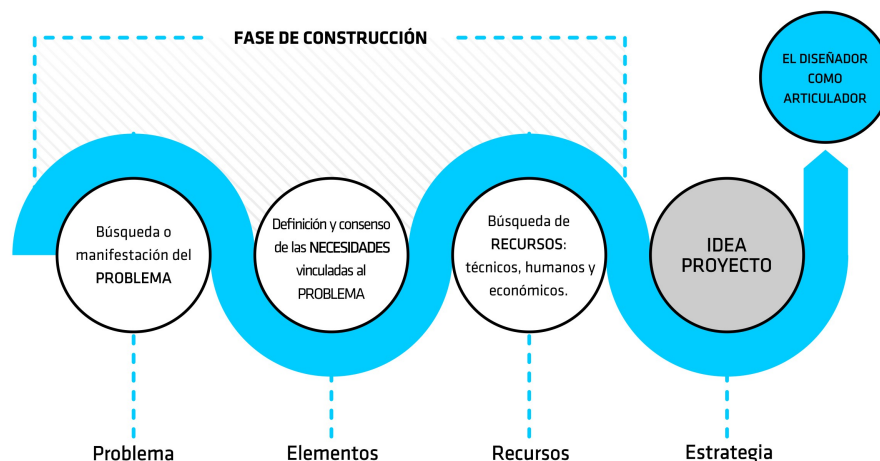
FASE DE CONSTRUCCIÓN

EL DISEÑADOR COMO ARTICULADOR

Búsqueda o manifestación del PROBLEMA

Definición y consenso de las NECESIDADES vinculadas al PROBLEMA

Búsqueda de RECURSOS: técnicos, humanos y económicos.

IDEA PROYECTO

Problema

Elementos

Recursos

Estrategia